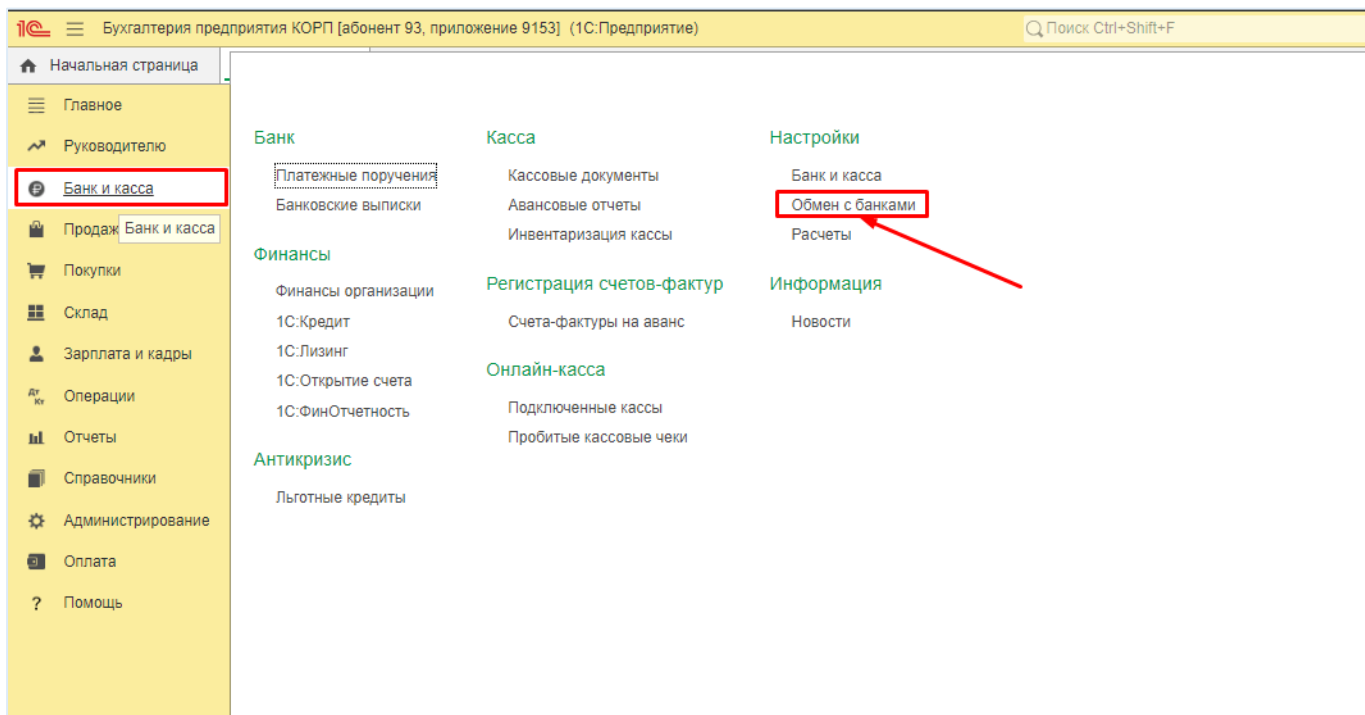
1С Бухгалтерия предприятия КОРП [абонент 93, приложение 9153] (1С:Предприятие)
Поиск Ctrl+Shift+F

Начальная страница

Главное
Руководителю
Банк и касса
Продаж Банк и касса
Покупки
Склад
Зарплата и кадры
Операции
Отчеты
Справочники
Администрирование
Оплата
Помощь

Банк
Платежные поручения
Банковские выписки

Финансы
Финансы организации
1С:Кредит
1С:Лизинг
1С:Открытие счета
1С:ФинОтчетность

Антикризис
Льготные кредиты

Касса
Кассовые документы
Авансовые отчеты
Инвентаризация кассы

Регистрация счетов-фактур
Счета-фактуры на аванс

Онлайн-касса
Подключенные кассы
Пробитые кассовые чеки

Настройки
Банк и касса
Обмен с банками
Расчеты

Информация
Новости